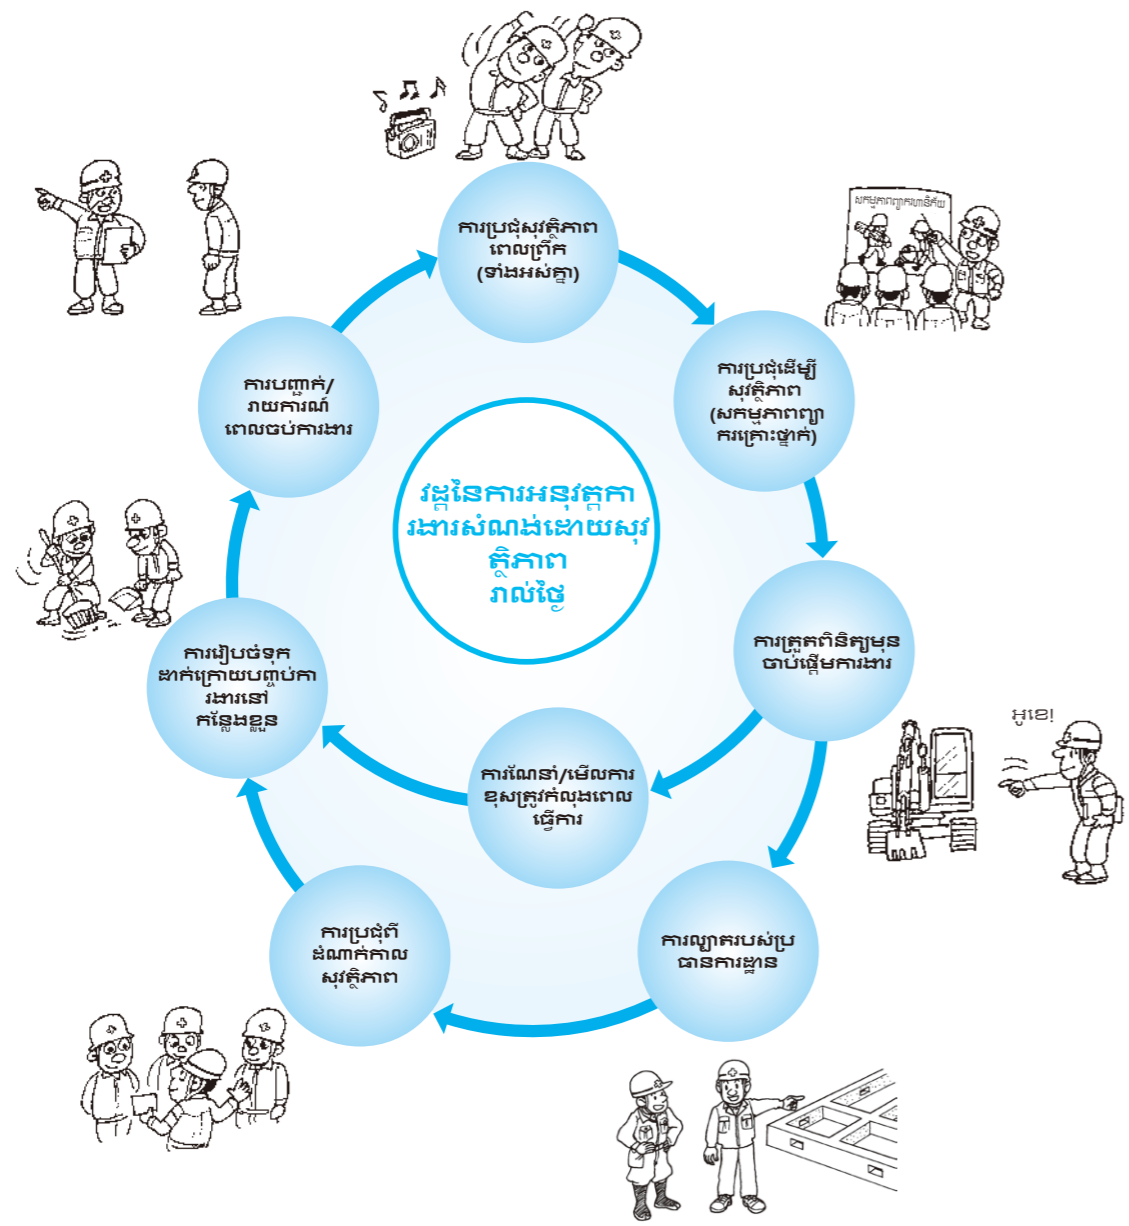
វដ្តនៃការអនុវត្តការងារសំណង់ដោយសុវត្ថិភាពរាល់ថ្ងៃ

ការប្រជុំសុវត្ថិភាពពេលព្រឹក (ទាំងអស់គ្នា)

ការប្រជុំដើម្បីសុវត្ថិភាព (សកម្មភាពព្យាករគ្រោះថ្នាក់)

ការត្រួតពិនិត្យមុនចាប់ផ្តើមការងារ

ការល្បាតរបស់ប្រធានការដ្ឋាន

ការណែនាំ/មើលការខុសត្រូវក្នុងពេលធ្វើការ

ការប្រជុំពីដំណាក់កាលសុវត្ថិភាព

ការរៀបចំទុកដាក់ក្រោយបញ្ចប់ការងារនៅកន្លែងខ្លួន

ការបញ្ជាក់/រាយការណ៍ពេលចប់ការងារ

សកម្មភាពព្យាករគ្រោះថ្នាក់

អូខេ!